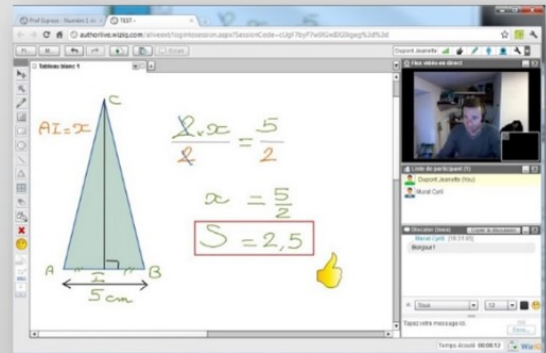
Prof Express - Numéro 1 d
TEST
authorlive.wiziq.com/aliveext/loginSession.aspx?SessionCode=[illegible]
Dupont Jeanette
Tableau blanc 1
C
AI = x
$\frac{\cancel{2} \times x}{\cancel{2}} = \frac{5}{2}$
$x = \frac{5}{2}$
$S = 2,5$
A
I
B
5 cm
Flux vidéo en direct
Liste de participant (2)
Dupont Jeanette (You)
Morel Cyril
Discuter (tous)
Morel Cyril [16:11:03]
Bonjour !
Tous
12
Tapez votre message ici.
Temps écoulé 00:00:13
WiziQ